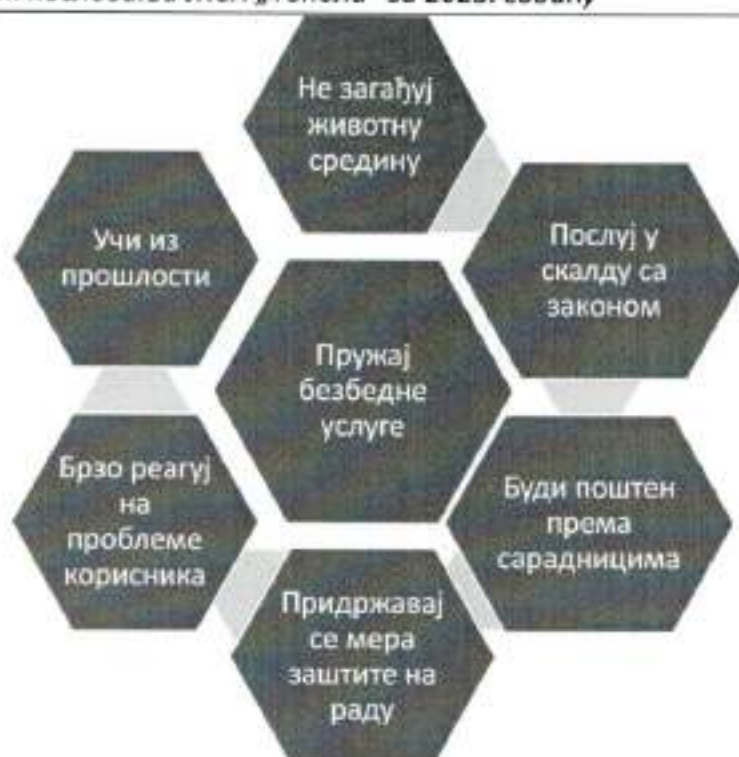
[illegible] за 2015. годину)

Не загађуј животну средину

Учи из прошлости

Послуј у складу са законом

Пружај безбедне услуге

Брзо реагуј на проблеме корисника

Буди поштен према сарадницима

Придржавај се мера заштите на раду